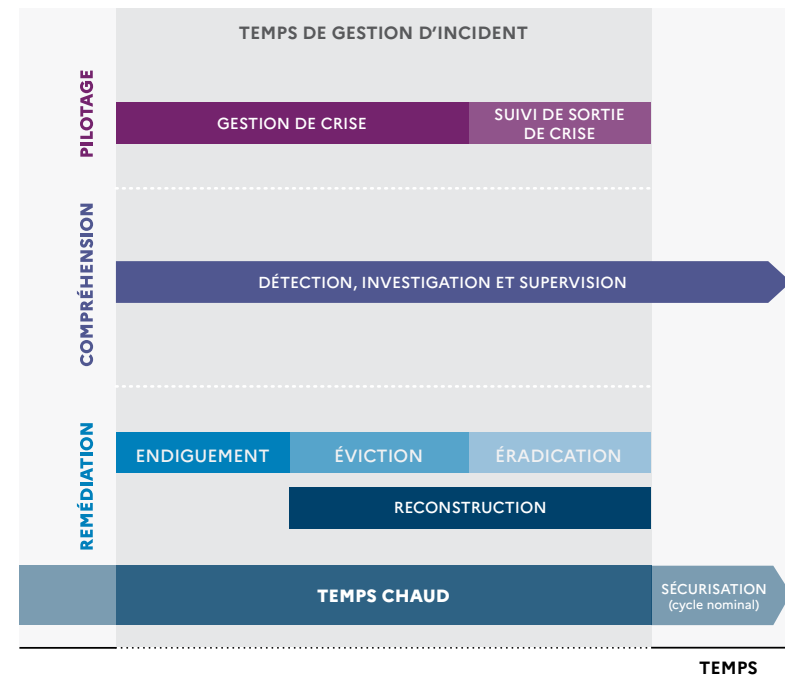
TEMPS DE GESTION D'INCIDENT

PILOTAGE

GESTION DE CRISE

SUIVI DE SORTIE DE CRISE

COMPRÉHENSION

DÉTECTION, INVESTIGATION ET SUPERVISION

REMÉDIATION

ENDIGUEMENT

ÉVICTION

ÉRADICATION

RECONSTRUCTION

TEMPS CHAUD

SÉCURISATION (cycle nominal)

TEMPS